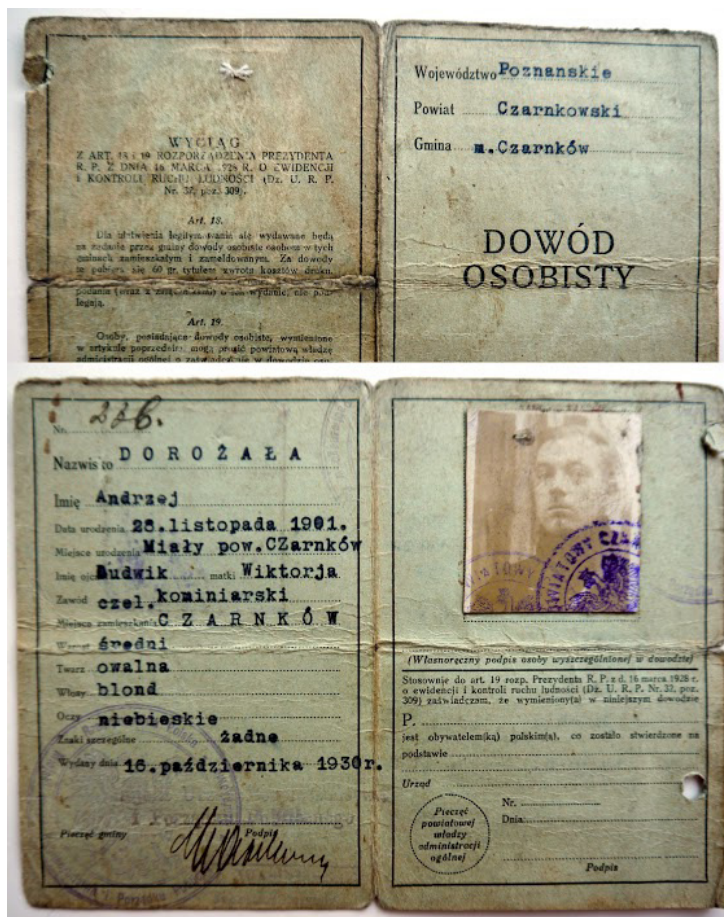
WYCIĄG
Z ART. 18 i 19 ROZPORZĄDZENIA PREZYDENTA R. P. Z DNIA 16 MARCA 1928 R. O EWIDENCJI I KONTROLI RUCHU LUDNOŚCI (Dz. U. R. P. Nr. 32, poz. 309).

Art. 18.

Dla stwierdzenia legitymowania się wydawane będą na żądanie przez gminy dowody osobiste osobom w tych gminach zamieszkałym i zameldowanym. Za dowody te pobiera się 60 gr. tytułem zwrotu kosztów druku. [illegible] wydanie, nie podlegają.

Art. 19.

Osoby, posiadające dowody osobiste, wymienione w artykule poprzedzającym, mogą prosić powiatową władzę administracji ogólnej o zaświadczenie w dowodzie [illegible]

Województwo Poznanskie
Powiat Czarnkowski
Gmina m.Czarnków

DOWÓD OSOBISTY

Nr. 236.
Nazwisko DOROŻAŁA
Imię Andrzej
Data urodzenia 28.listopada 1901.
Miejsce urodzenia Miały pow.CZarnków
Imię ojca Ludwik matki Wiktorja
Zawód czel. kominiarski
Miejsce zamieszkania C Z A R N K Ó W
Wzrost średni
Twarz owalna
Włosy blond
Oczy niebieskie
Znaki szczególne żadne
Wydany dnia 16. października 1930r.
Pieczęć gminy
Podpis

(Własnoręczny podpis osoby wyszczególnionej w dowodzie)

Stosownie do art. 19 rozp. Prezydenta R. P. z d. 16 marca 1928 r. o ewidencji i kontroli ruchu ludności (Dz. U. R. P. Nr. 32, poz. 309) zaświadczam, że wymieniony(a) w niniejszym dowodzie
P. ..................
jest obywatelem(ką) polskim(ą), co zostało stwierdzone na podstawie ..................
Urząd
Pieczęć powiatowej władzy administracji ogólnej
Nr.
Dnia
Podpis